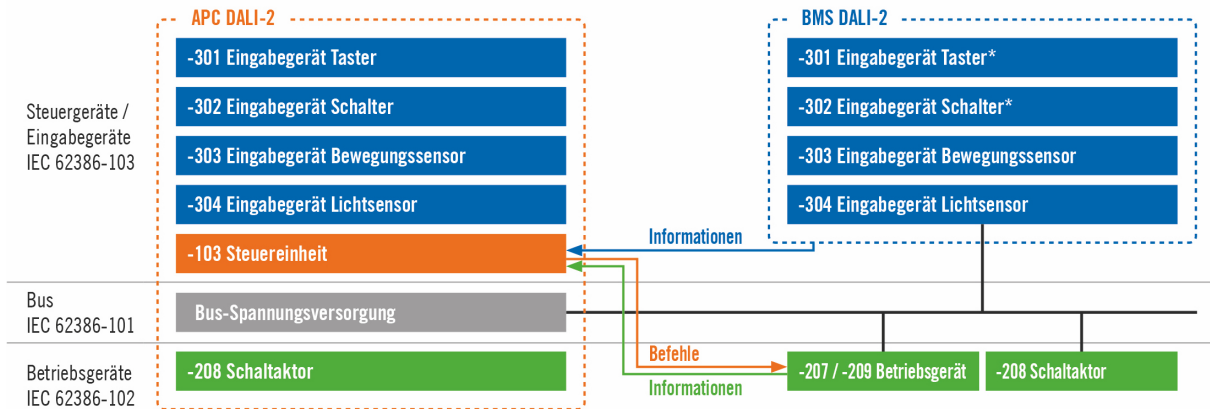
Steuergeräte / Eingabegeräte IEC 62386-103

Bus IEC 62386-101

Betriebsgeräte IEC 62386-102

APC DALI-2

-301 Eingabegerät Taster

-302 Eingabegerät Schalter

-303 Eingabegerät Bewegungssensor

-304 Eingabegerät Lichtsensor

-103 Steuereinheit

Bus-Spannungsversorgung

-208 Schaltaktor

BMS DALI-2

-301 Eingabegerät Taster*

-302 Eingabegerät Schalter*

-303 Eingabegerät Bewegungssensor

-304 Eingabegerät Lichtsensor

Informationen

Befehle

Informationen

-207 / -209 Betriebsgerät

-208 Schaltaktor